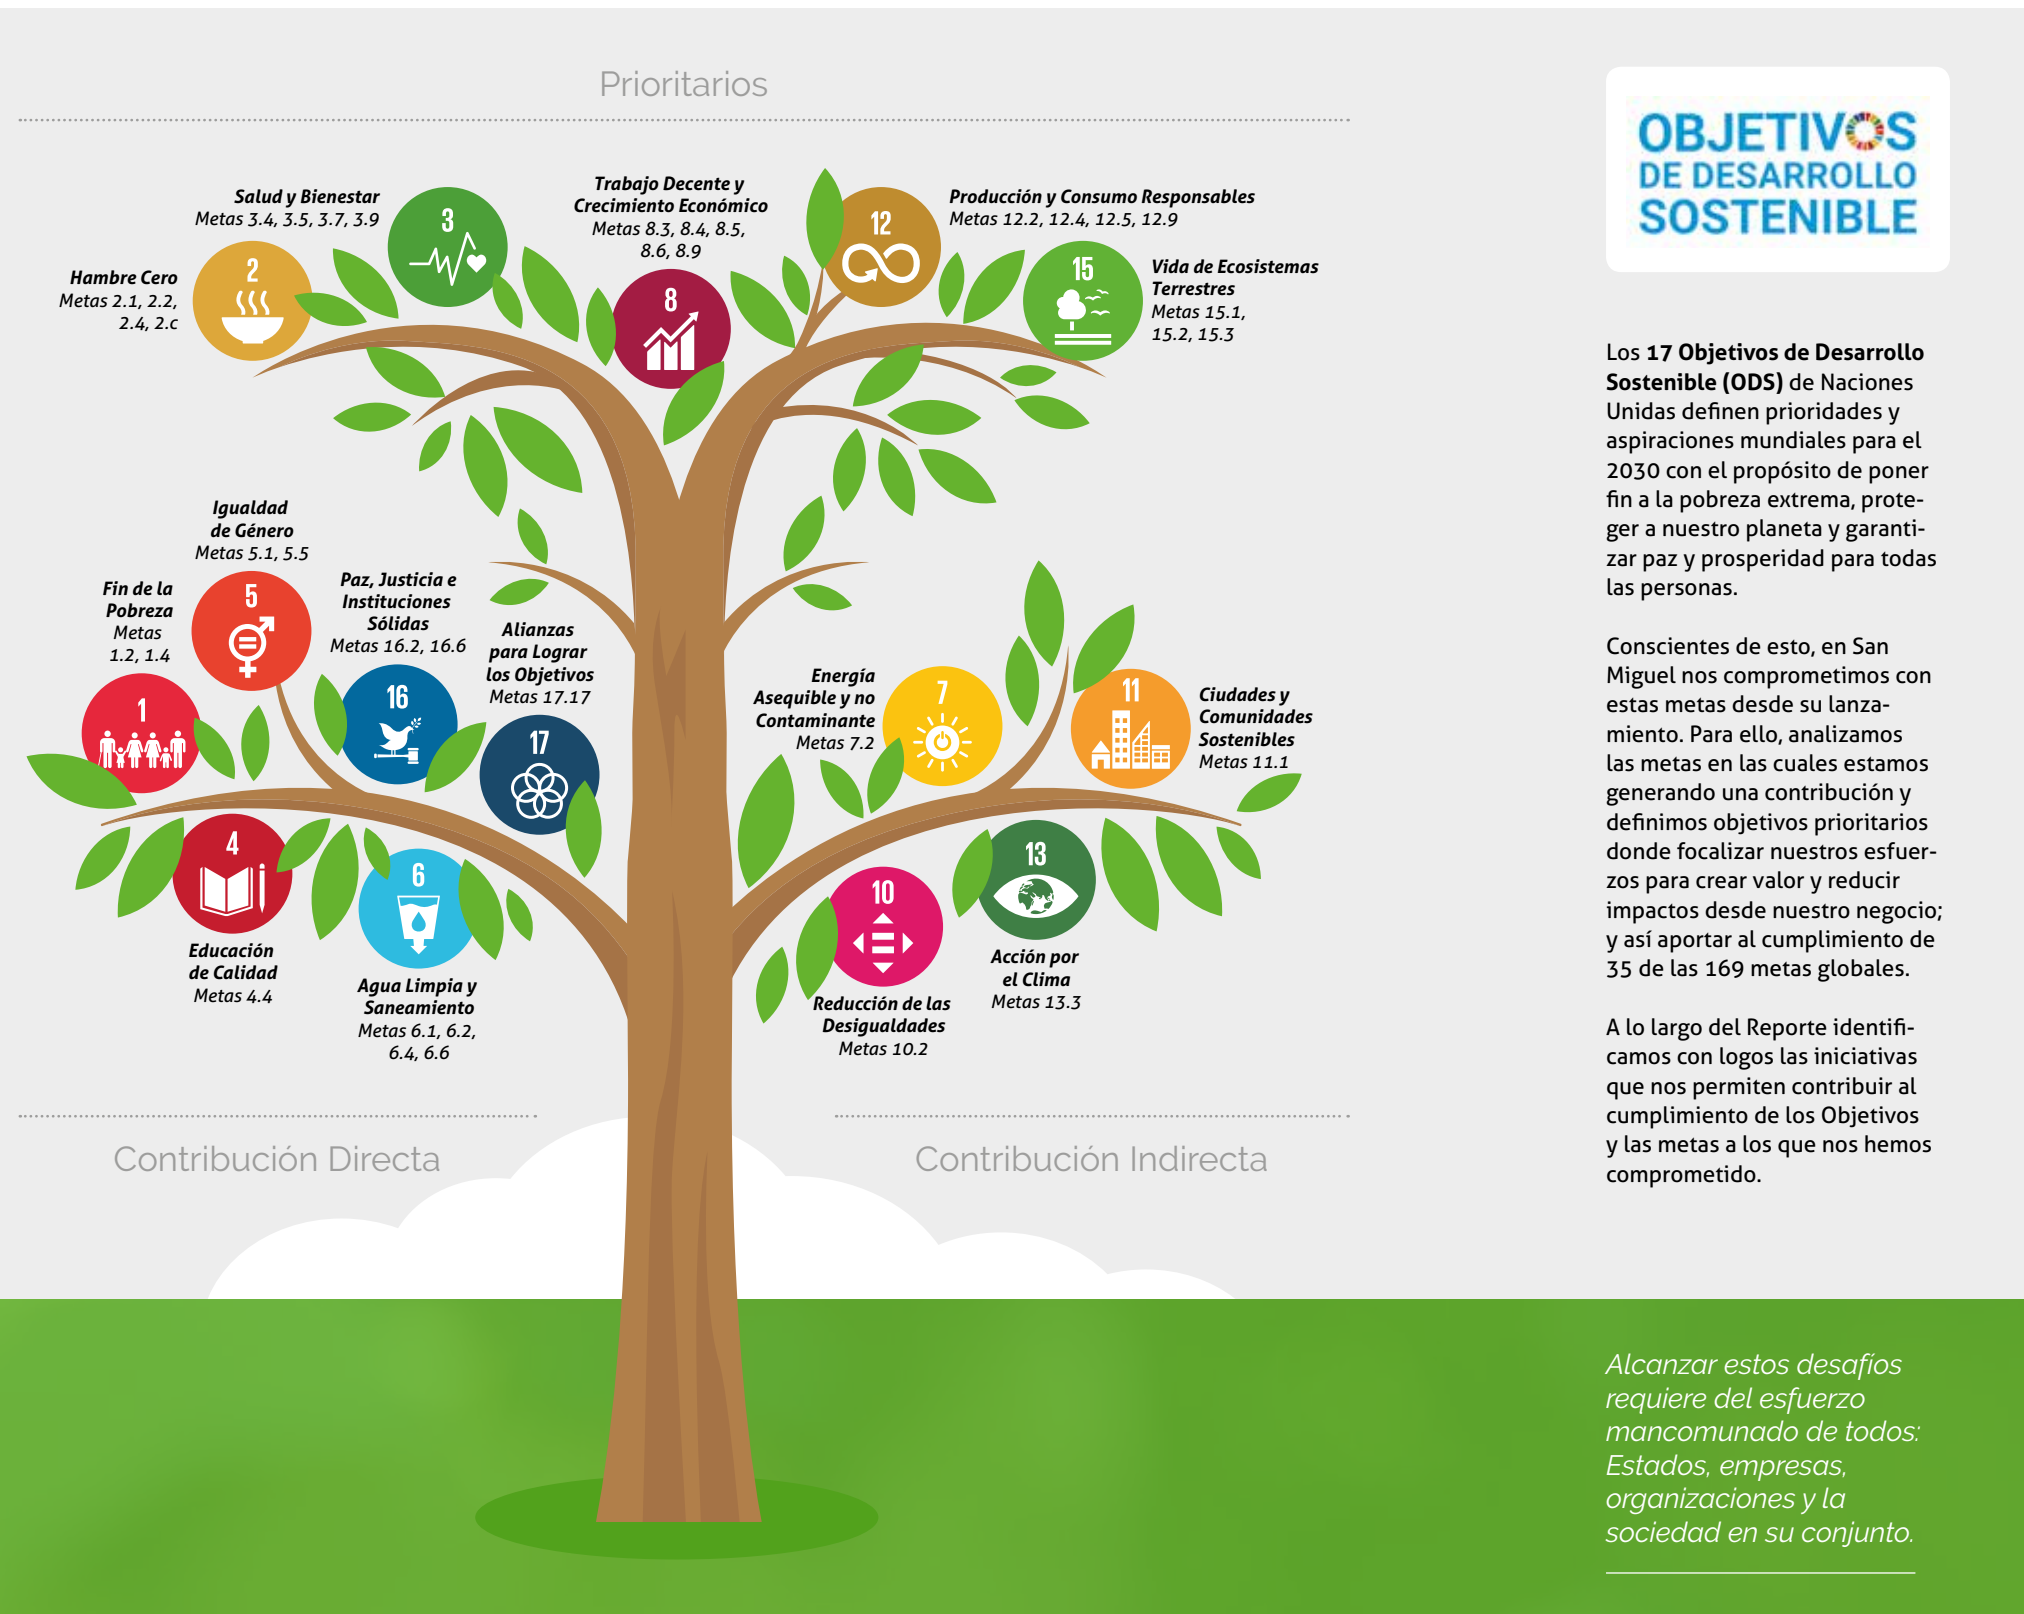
Prioritarios

Hambre Cero
Metas 2.1, 2.2, 2.4, 2.c

2

Salud y Bienestar
Metas 3.4, 3.5, 3.7, 3.9

3

Trabajo Decente y Crecimiento Económico
Metas 8.3, 8.4, 8.5, 8.6, 8.9

8

12

Producción y Consumo Responsables
Metas 12.2, 12.4, 12.5, 12.9

15

Vida de Ecosistemas Terrestres
Metas 15.1, 15.2, 15.3

Igualdad de Género
Metas 5.1, 5.5

5

Fin de la Pobreza
Metas 1.2, 1.4

1

Paz, Justicia e Instituciones Sólidas
Metas 16.2, 16.6

16

Alianzas para Lograr los Objetivos
Metas 17.17

17

4

Educación de Calidad
Metas 4.4

6

Agua Limpia y Saneamiento
Metas 6.1, 6.2, 6.4, 6.6

Energía Asequible y no Contaminante
Metas 7.2

7

11

Ciudades y Comunidades Sostenibles
Metas 11.1

10

Reducción de las Desigualdades
Metas 10.2

13

Acción por el Clima
Metas 13.3

Contribución Directa

Contribución Indirecta

OBJETIVOS DE DESARROLLO SOSTENIBLE

Los **17 Objetivos de Desarrollo Sostenible (ODS)** de Naciones Unidas definen prioridades y aspiraciones mundiales para el 2030 con el propósito de poner fin a la pobreza extrema, proteger a nuestro planeta y garantizar paz y prosperidad para todas las personas.

Conscientes de esto, en San Miguel nos comprometimos con estas metas desde su lanzamiento. Para ello, analizamos las metas en las cuales estamos generando una contribución y definimos objetivos prioritarios donde focalizar nuestros esfuerzos para crear valor y reducir impactos desde nuestro negocio; y así aportar al cumplimiento de 35 de las 169 metas globales.

A lo largo del Reporte identificamos con logos las iniciativas que nos permiten contribuir al cumplimiento de los Objetivos y las metas a los que nos hemos comprometido.

Alcanzar estos desafíos requiere del esfuerzo mancomunado de todos: Estados, empresas, organizaciones y la sociedad en su conjunto.